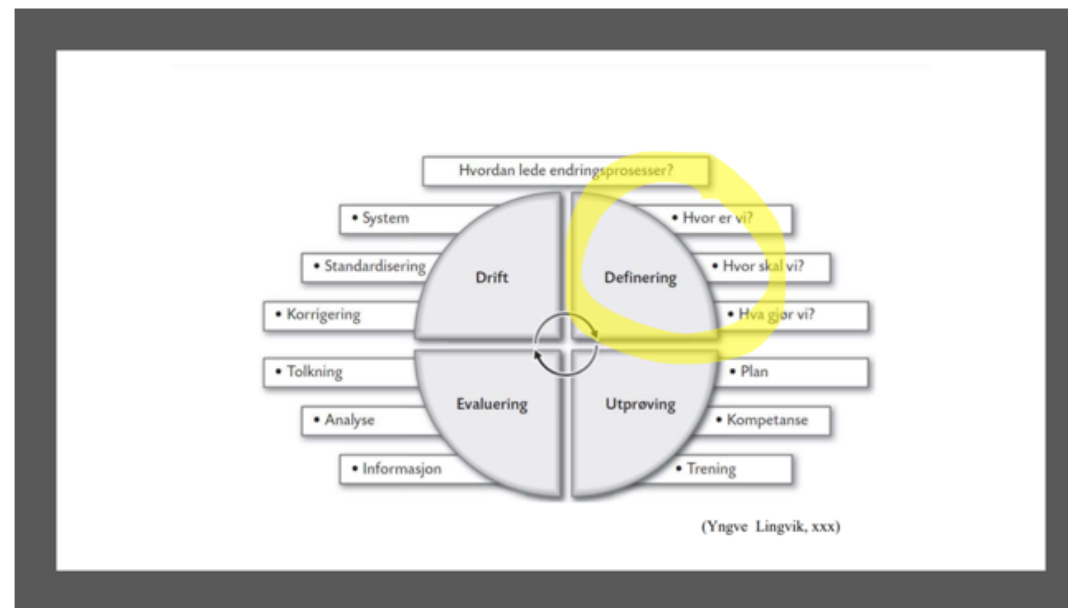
Hvordan lede endringsprosesser?

• System
• Standardisering
• Korrigering

Drift

Definering

• Hvor er vi?
• Hvor skal vi?
• Hva gjør vi?

• Tolkning
• Analyse
• Informasjon

Evaluering

Utprøving

• Plan
• Kompetanse
• Trening

(Yngve Lingvik, xxx)